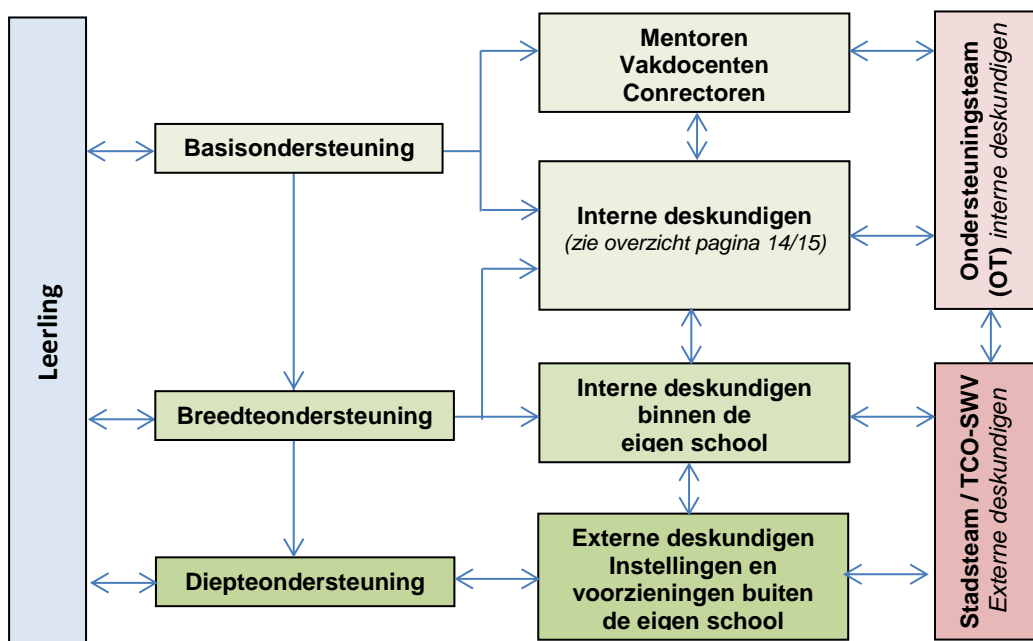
Leerling

Basisondersteuning

Breedteondersteuning

Diepteondersteuning

Mentoren
Vakdocenten
Conrectoren

Interne deskundigen
(zie overzicht pagina 14/15)

Interne deskundigen
binnen de
eigen school

Externe deskundigen
Instellingen en
voorzieningen buiten
de eigen school

Ondersteuningsteam (OT) interne deskundigen

Stadsteam / TCO-SWV Externe deskundigen